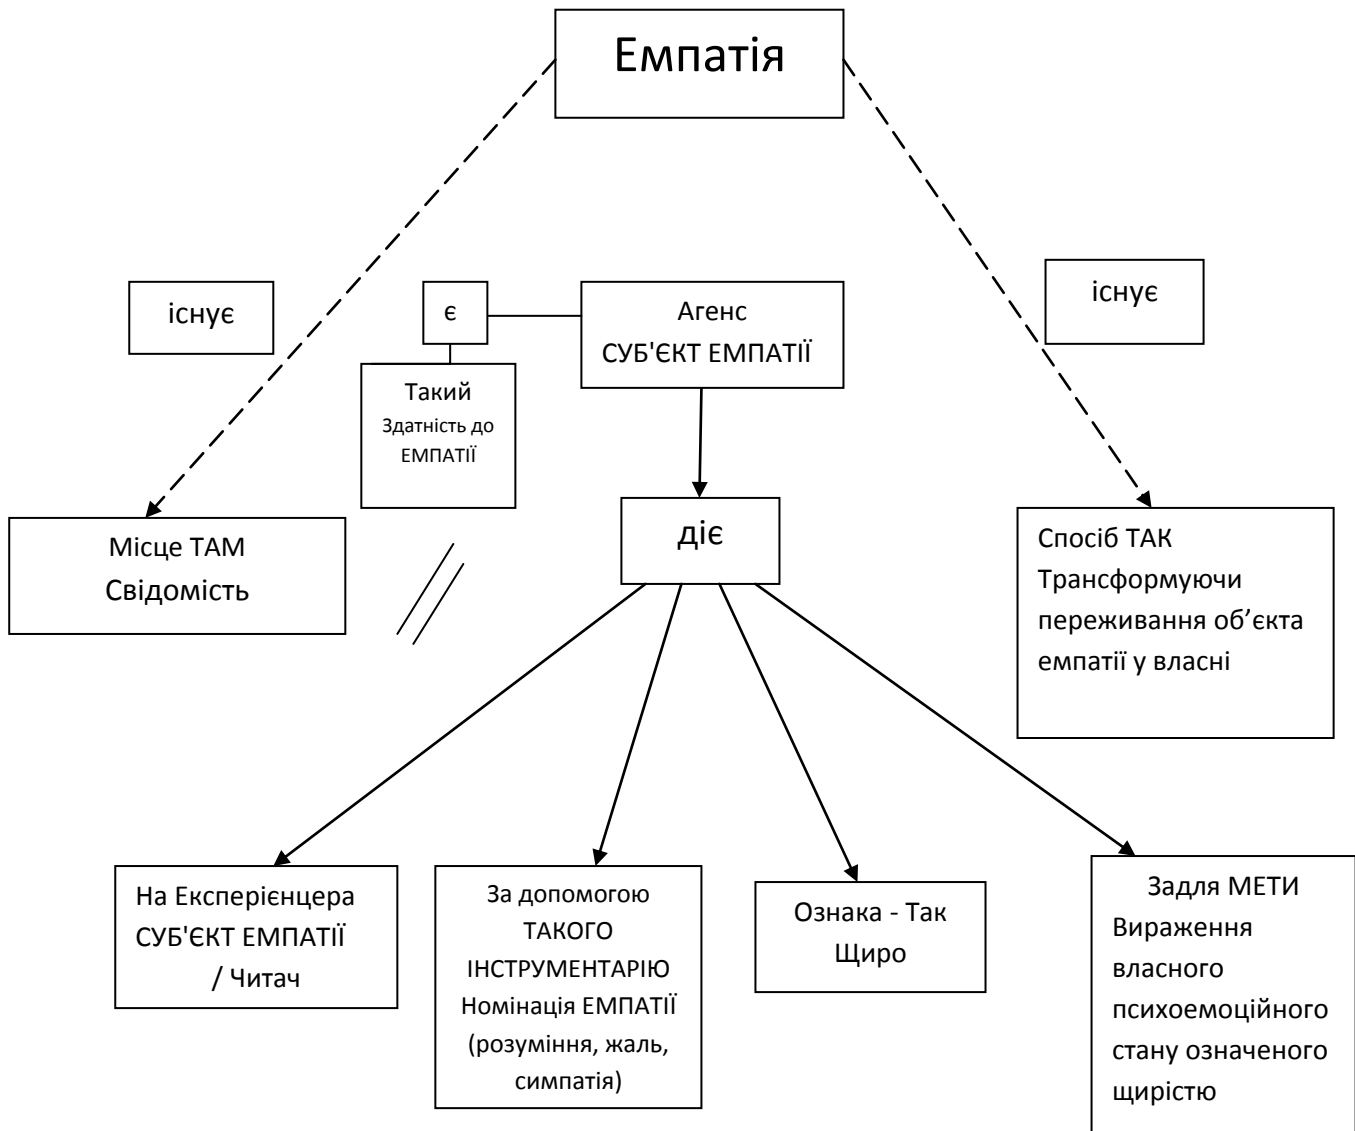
Емпатія

існує

є

Агенс
СУБ'ЄКТ ЕМПАТІЇ

існує

Такий
Здатність до ЕМПАТІЇ

діє

Місце ТАМ
Свідомість

Спосіб ТАК
Трансформуючи переживання об'єкта емпатії у власні

На Експерієнцера
СУБ'ЄКТ ЕМПАТІЇ / Читач

За допомогою
ТАКОГО ІНСТРУМЕНТАРІЮ
Номінація ЕМПАТІЇ (розуміння, жаль, симпатія)

Ознака - Так
Щиро

Задля МЕТИ
Вираження власного психоемоційного стану означеного щирістю